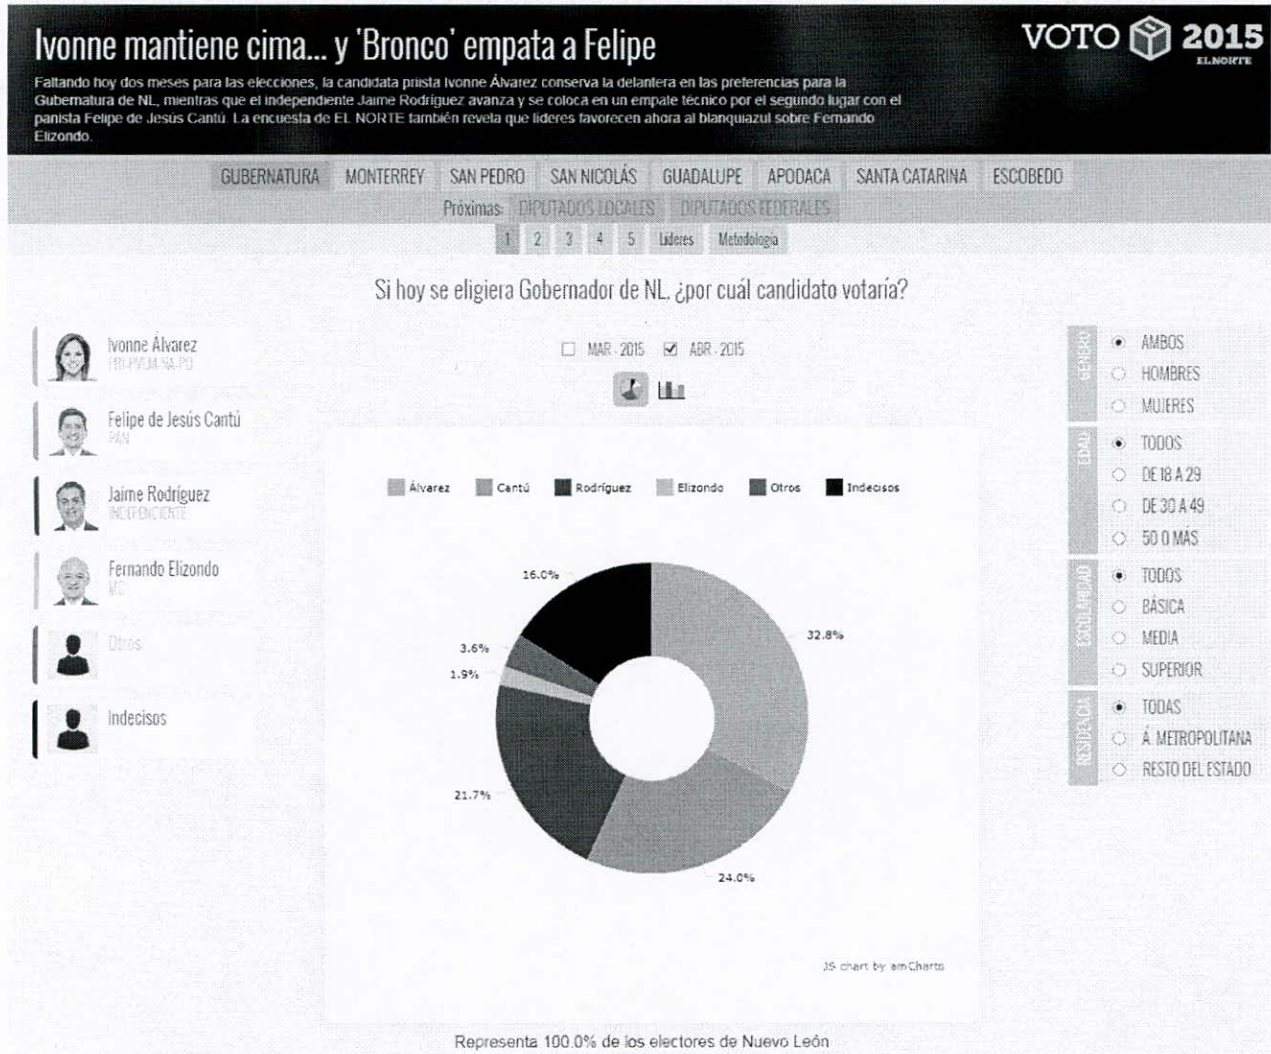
Ivonne mantiene cima... y 'Bronco' empata a Felipe

VOTO 2015 EL NORTE

Faltando hoy dos meses para las elecciones, la candidata priista Ivonne Álvarez conserva la delantera en las preferencias para la Gubernatura de NL, mientras que el independiente Jaime Rodríguez avanza y se coloca en un empate técnico por el segundo lugar con el panista Felipe de Jesús Cantú. La encuesta de EL NORTE también revela que líderes favorecen ahora al blanquiazul sobre Fernando Elizondo.

GUBERNATURA MONTERREY SAN PEDRO SAN NICOLÁS GUADALUPE APODACA SANTA CATARINA ESCOBEDO

Próximas: DIPUTADOS LOCALES DIPUTADOS FEDERALES

1 2 3 4 5 Líderes Metodología

Si hoy se eligiera Gobernador de NL, ¿por cuál candidato votaría?

Ivonne Álvarez
PRI-PVEM-NA-PD

Felipe de Jesús Cantú
PAN

Jaime Rodríguez
INDEPENDIENTE

Fernando Elizondo
MC

Otros

Indecisos

MAR - 2015 ABR - 2015

Álvarez Cantú Rodríguez Elizondo Otros Indecisos

16.0%
32.8%
3.6%
1.9%
21.7%
24.0%

JS chart by amCharts

Representa 100.0% de los electores de Nuevo León

GÉNERO
AMBOS
HOMBRES
MUJERES

EDAD
TODOS
DE 18 A 29
DE 30 A 49
50 O MÁS

ESCOLARIDAD
TODOS
BÁSICA
MEDIA
SUPERIOR

RESIDENCIA
TODAS
Á. METROPOLITANA
RESTO DEL ESTADO